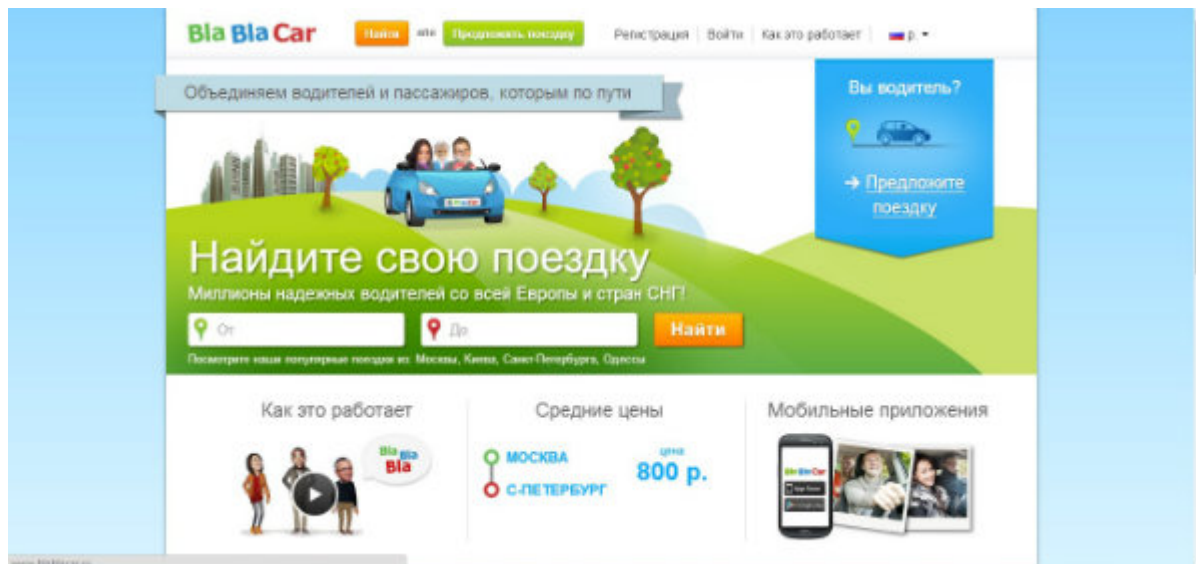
Bla Bla Car
Найти или Предложить поездку
Регистрация | Войти | Как это работает | р.

Объединяем водителей и пассажиров, которым по пути

Вы водитель?

→ Предложите поездку

Найдите свою поездку
Миллионы надежных водителей со всей Европы и стран СНГ!

От
До
Найти

Посмотрите наши популярные поездки из: Москвы, Киева, Санкт-Петербурга, Одессы

Как это работает
Bla Bla Bla

Средние цены
МОСКВА
С-ПЕТЕРБУРГ
цена
800 р.

Мобильные приложения
BlaBlaCar

www.blablacar.ru